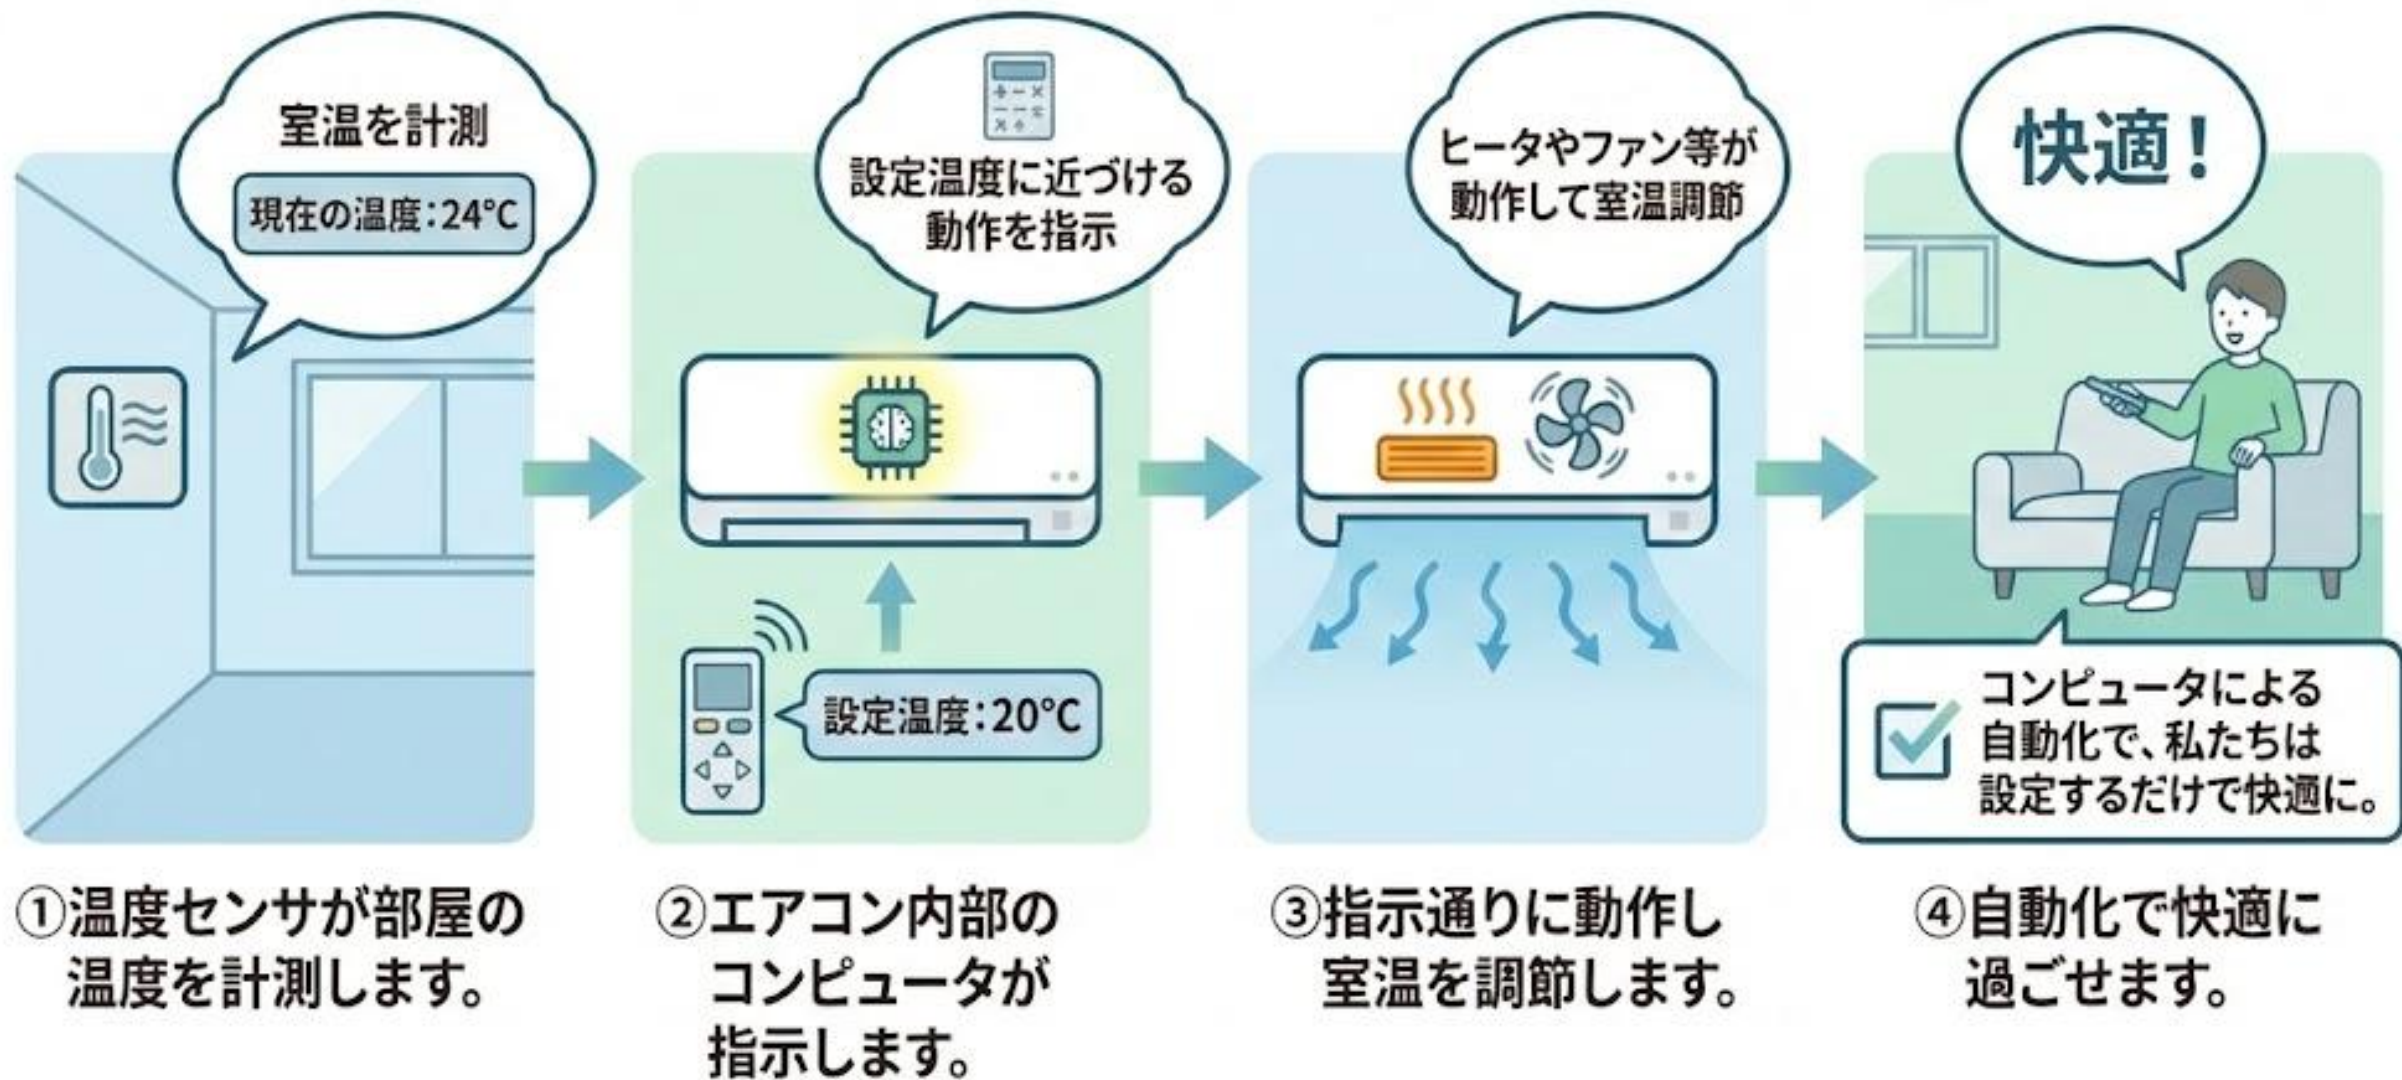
室温を計測

現在の温度：24°C

①温度センサが部屋の温度を計測します。

設定温度に近づける動作を指示

設定温度：20°C

②エアコン内部のコンピュータが指示します。

ヒータやファン等が動作して室温調節

③指示通りに動作し室温を調節します。

快適！

コンピュータによる自動化で、私たちは設定するだけで快適に。

④自動化で快適に過ごせます。